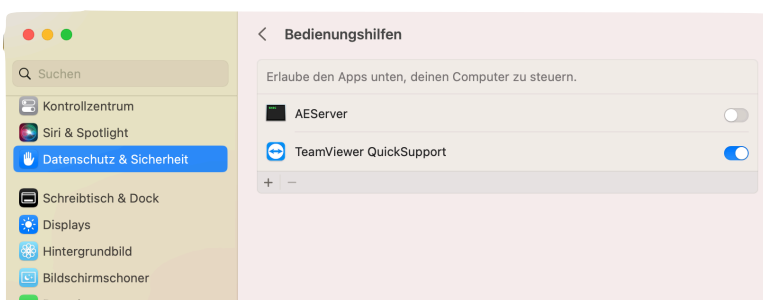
Suchen

Kontrollzentrum

Siri & Spotlight

Datenschutz & Sicherheit

Schreibtisch & Dock

Displays

Hintergrundbild

Bildschirmschoner

Bedienungshilfen

Erlaube den Apps unten, deinen Computer zu steuern.

AEServer

TeamViewer QuickSupport

+ −